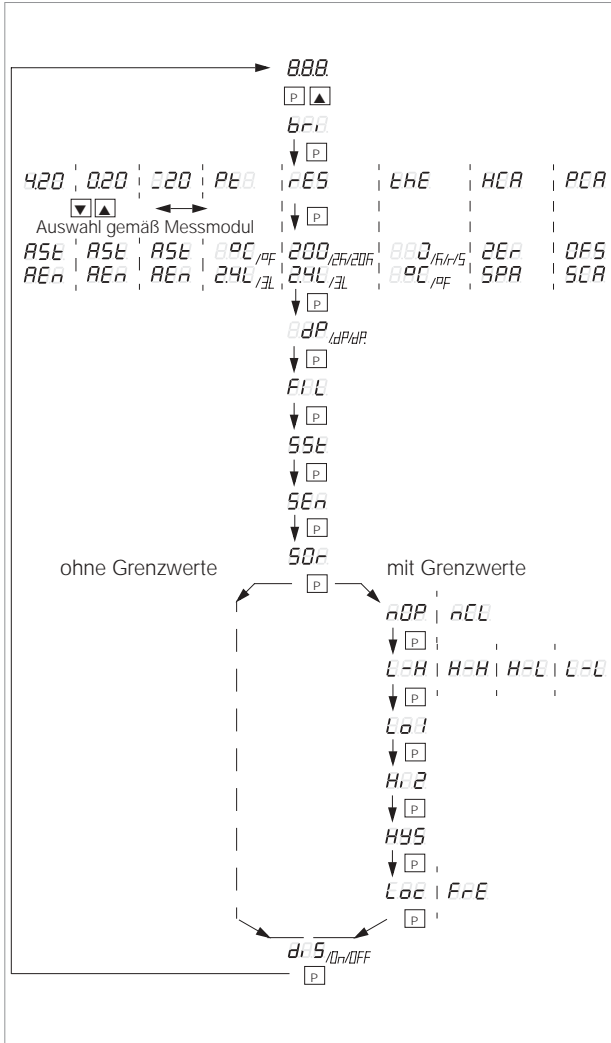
8.8.8.

P ▲

bri

P

4.20 | 0.20 | 20 | Pt | rES | thE | HCA | PCA

▼▲

Auswahl gemäß Messmodul

P

ASt | ASt | ASt | °C/°F | 200/2K/20K | J/K/r/S | ZEr | OFS

AEn | AEn | AEn | 2.4L/3L | 2.4L/3L | °C/°F | SPA | SCA

P

dP/dP/dP.

P

FiL

P

SSt

P

SEn

P

SOr

ohne Grenzwerte

P

mit Grenzwerte

nOP | nCL

P

L-H | H-H | H-L | L-L

P

Lo1

P

Hi2

P

HYS

P

Loc | FrE

P

diS/On/OFF

P